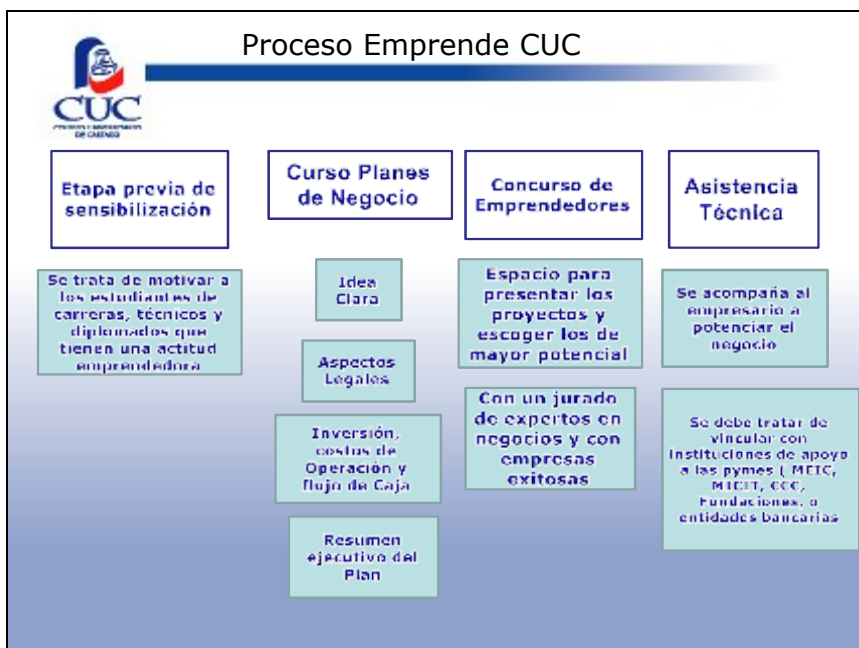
Proceso Emprende CUC

CUC

Etapa previa de sensibilización

Se trata de motivar a los estudiantes de carreras, técnicos y diplomados que tienen una actitud emprendedora

Curso Planes de Negocio

Idea Clara

Aspectos Legales

Inversión, costos de Operación y flujo de Caja

Resumen ejecutivo del Plan

Concurso de Emprendedores

Espacio para presentar los proyectos y escoger los de mayor potencial

Con un jurado de expertos en negocios y con empresas exitosas

Asistencia Técnica

Se acompaña al empresario a potenciar el negocio

Se debe tratar de vincular con Instituciones de apoyo a las pymes ( MEIC, MICIT, CCC, Fundaciones, o entidades bancarias